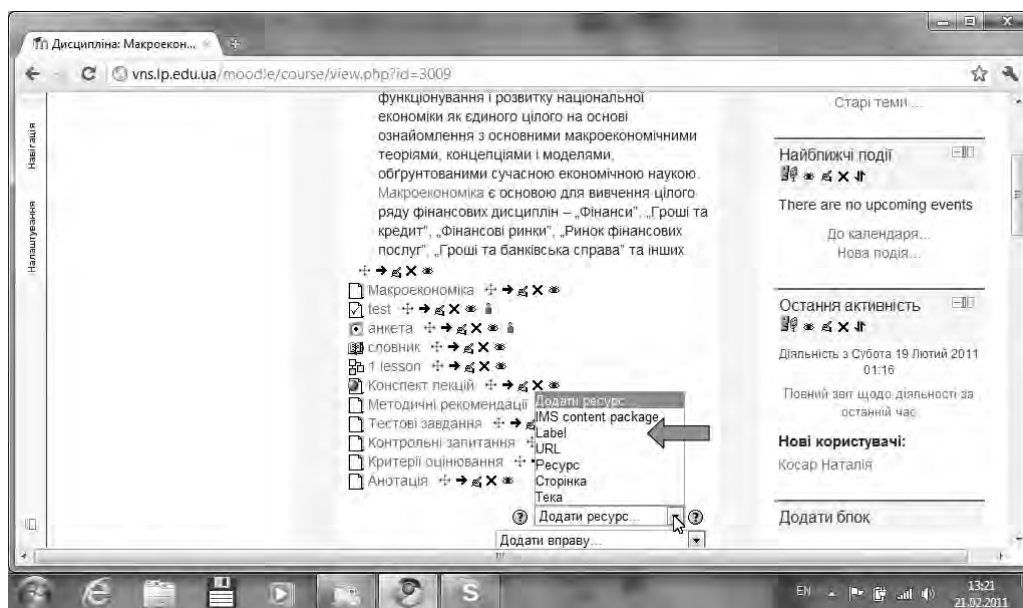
Дисципліна: Макроекон...

vns.lp.edu.ua/moodle/course/view.php?id=3009

Навігація

Налаштування

функціонування і розвитку національної економіки як єдиного цілого на основі ознайомлення з основними макроекономічними теоріями, концепціями і моделями, обґрунтованими сучасною економічною наукою. Макроекономіка є основою для вивчення цілого ряду фінансових дисциплін – „Фінанси", „Гроші та кредит", „Фінансові ринки", „Ринок фінансових послуг", „Гроші та банківська справа" та інших.

Макроекономіка

test

анкета

словник

1 lesson

Конспект лекцій

Методичні рекомендації

Тестові завдання

Контрольні запитання

Критерії оцінювання

Анотація

Додати ресурс...
IMS content package
Label
URL
Ресурс
Сторінка
Тека

Додати ресурс...

Додати вправу...

Старі теми...

Найближчі події

There are no upcoming events

До календаря...
Нова подія...

Остання активність

Діяльність з Субота 19 Лютий 2011 01:16

Повний звіт щодо діяльності за останній час

Нові користувачі:

Косар Наталія

Додати блок

EN

13:21
21.02.2011